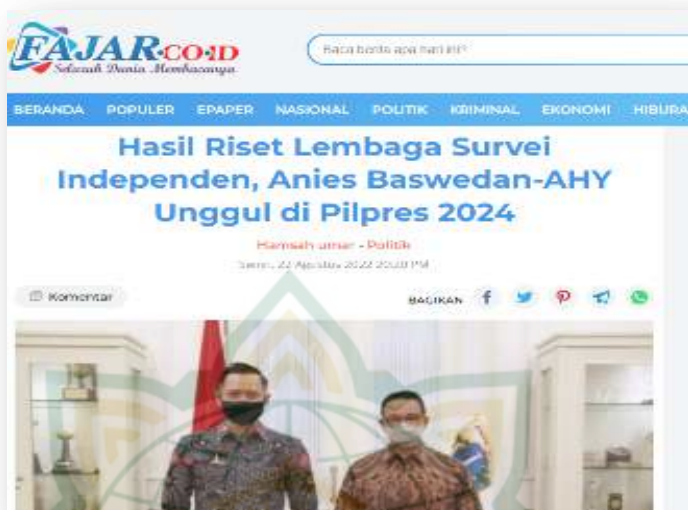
FAJAR.CO.ID
Sekecak Dunia Membacanya

Baca berita apa hari ini?

BERANDA POPULER EPAPER NASIONAL POLITIK KRIMINAL EKONOMI HIBURA

Hasil Riset Lembaga Survei Independen, Anies Baswedan-AHY Unggul di Pilpres 2024

Hamsah umar - Politik
Senin, 22 Agustus 2022 20:20 PM

Komentar

BAGIKAN